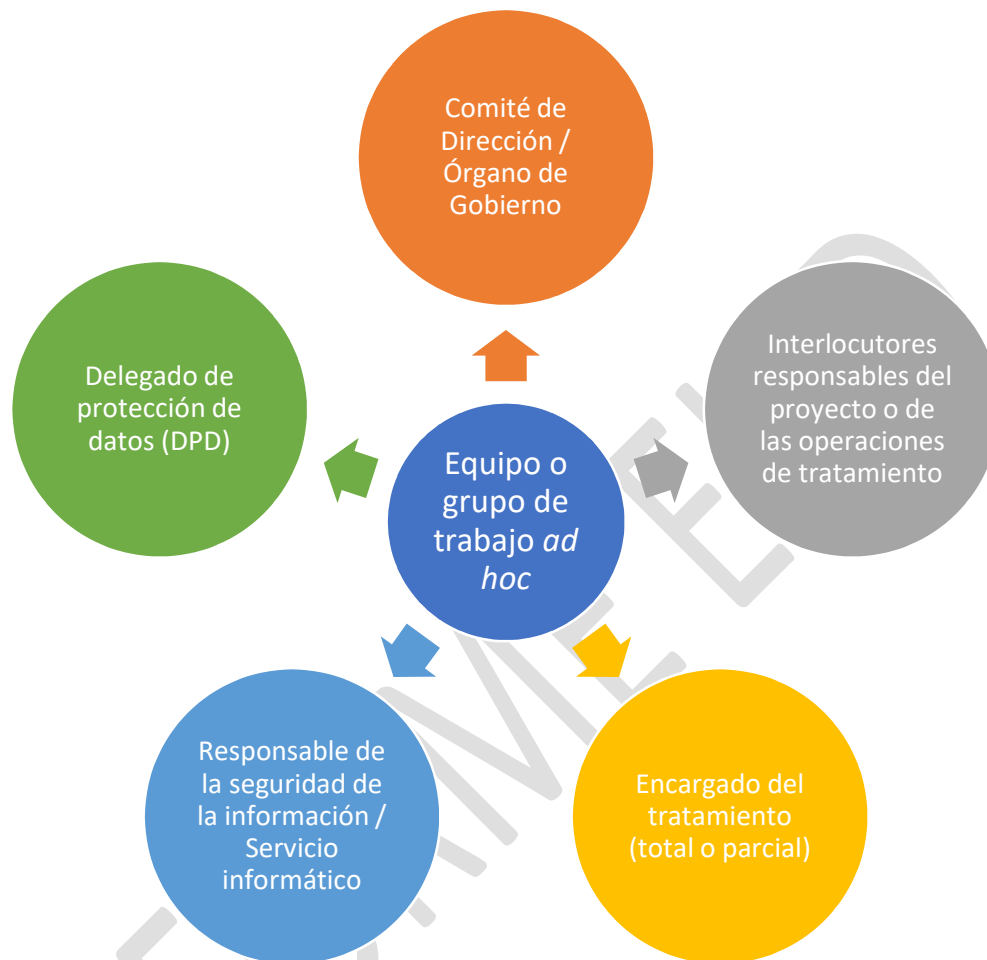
Comité de Dirección / Órgano de Gobierno

Delegado de protección de datos (DPD)

Equipo o grupo de trabajo *ad hoc*

Interlocutores responsables del proyecto o de las operaciones de tratamiento

Responsable de la seguridad de la información / Servicio informático

Encargado del tratamiento (total o parcial)